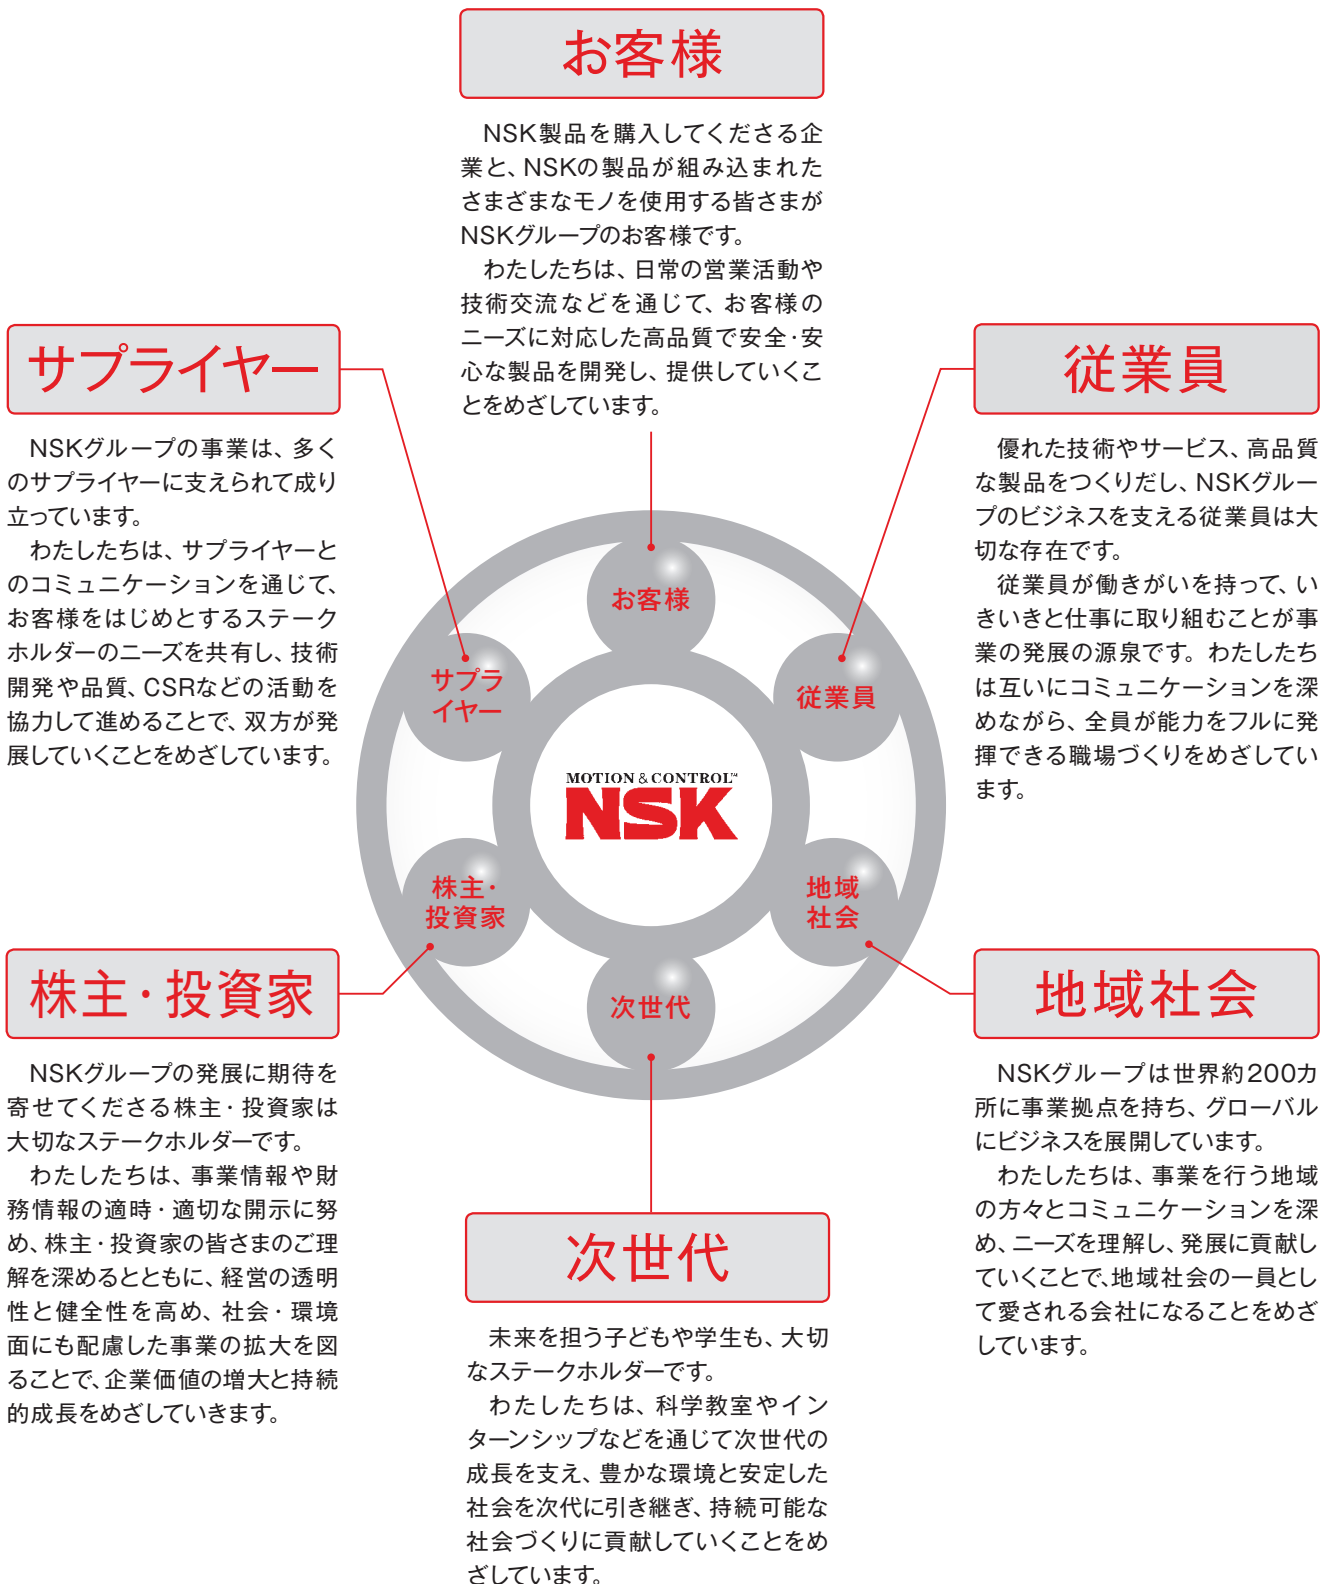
お客様

NSK製品を購入してくださる企業と、NSKの製品が組み込まれたさまざまなモノを使用する皆さまがNSKグループのお客様です。

わたしたちは、日常の営業活動や技術交流などを通じて、お客様のニーズに対応した高品質で安全·安心な製品を開発し、提供していくことをめざしています。

サプライヤー

NSKグループの事業は、多くのサプライヤーに支えられて成り立っています。

わたしたちは、サプライヤーとのコミュニケーションを通じて、お客様をはじめとするステークホルダーのニーズを共有し、技術開発や品質、CSRなどの活動を協力して進めることで、双方が発展していくことをめざしています。

従業員

優れた技術やサービス、高品質な製品をつくりだし、NSKグループのビジネスを支える従業員は大切な存在です。

従業員が働きがいを持って、いきいきと仕事に取り組むことが事業の発展の源泉です。わたしたちは互いにコミュニケーションを深めながら、全員が能力をフルに発揮できる職場づくりをめざしています。

お客様
サプライヤー
従業員
MOTION & CONTROL™
NSK
株主・投資家
地域社会
次世代

株主・投資家

NSKグループの発展に期待を寄せてくださる株主・投資家は大切なステークホルダーです。

わたしたちは、事業情報や財務情報の適時・適切な開示に努め、株主・投資家の皆さまのご理解を深めるとともに、経営の透明性と健全性を高め、社会・環境面にも配慮した事業の拡大を図ることで、企業価値の増大と持続的成長をめざしていきます。

地域社会

NSKグループは世界約200カ所に事業拠点を持ち、グローバルにビジネスを展開しています。

わたしたちは、事業を行う地域の方々とコミュニケーションを深め、ニーズを理解し、発展に貢献していくことで、地域社会の一員として愛される会社になることをめざしています。

次世代

未来を担う子どもや学生も、大切なステークホルダーです。

わたしたちは、科学教室やインターンシップなどを通じて次世代の成長を支え、豊かな環境と安定した社会を次代に引き継ぎ、持続可能な社会づくりに貢献していくことをめざしています。